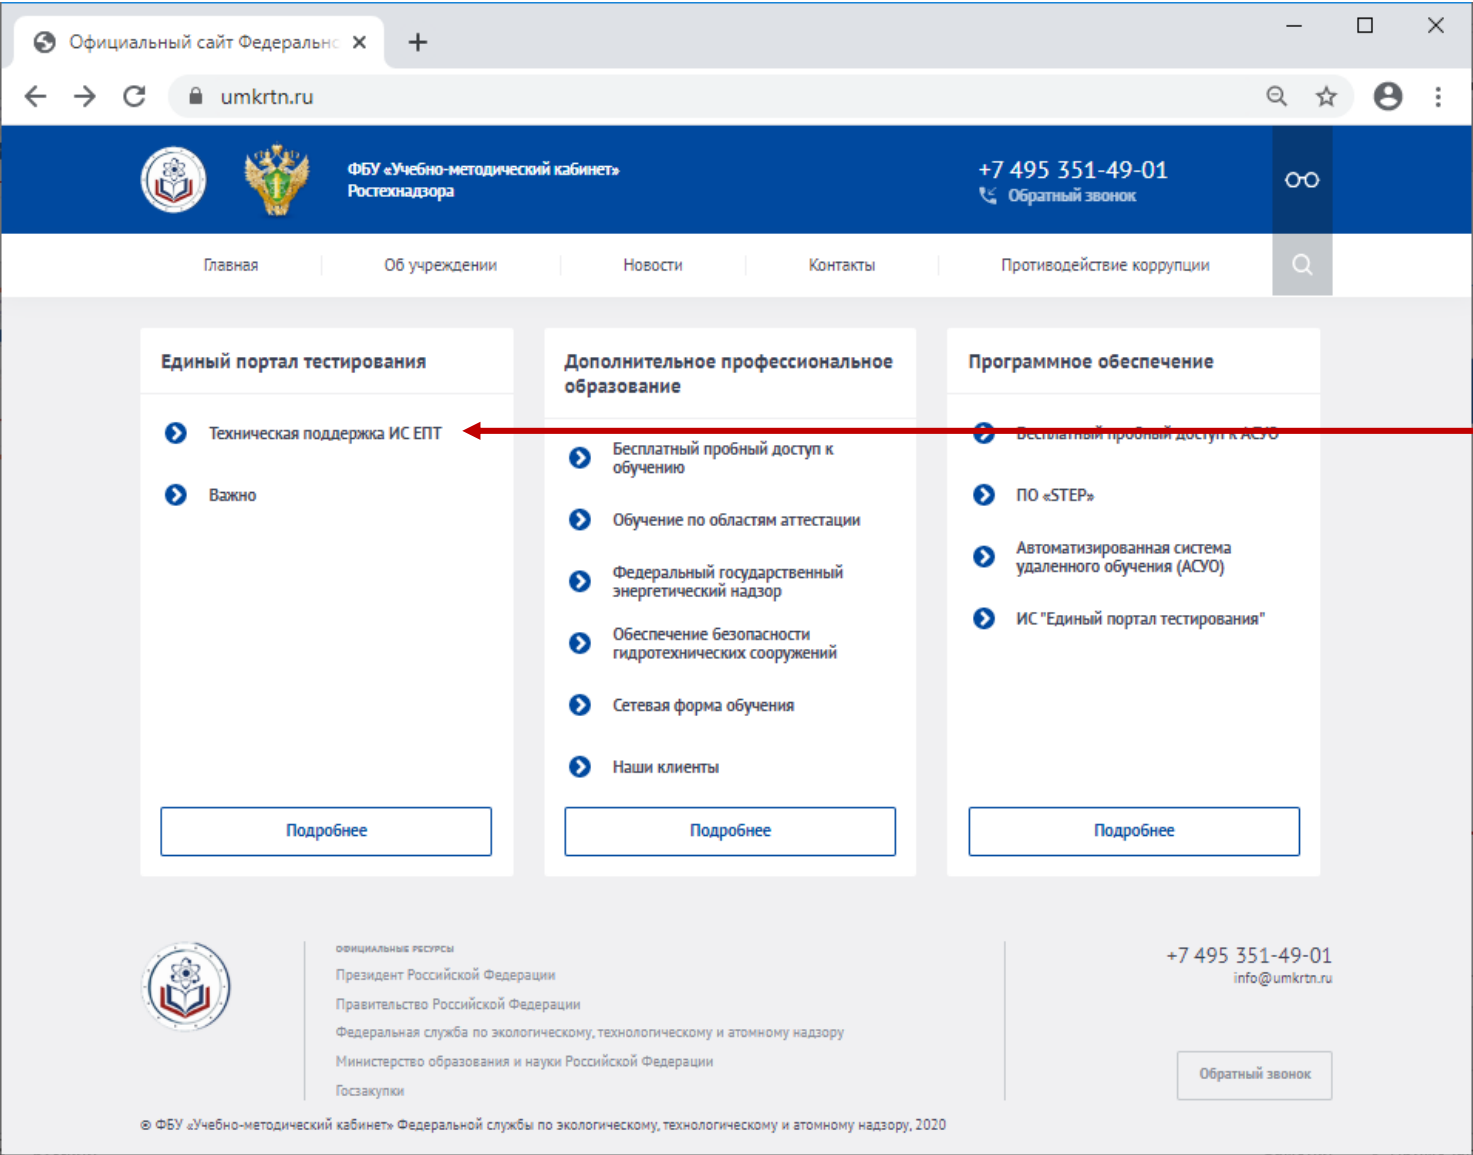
Официальный сайт Федеральнс ×
+
umkrtn.ru

ФБУ «Учебно-методический кабинет» Ростехнадзора
+7 495 351-49-01
Обратный звонок

Главная
Об учреждении
Новости
Контакты
Противодействие коррупции

Единый портал тестирования
Техническая поддержка ИС ЕПТ
Важно
Подробнее

Дополнительное профессиональное образование
Бесплатный пробный доступ к обучению
Обучение по областям аттестации
Федеральный государственный энергетический надзор
Обеспечение безопасности гидротехнических сооружений
Сетевая форма обучения
Наши клиенты
Подробнее

Программное обеспечение
Бесплатный пробный доступ к АСУО
ПО «STEP»
Автоматизированная система удаленного обучения (АСУО)
ИС "Единый портал тестирования"
Подробнее

ОФИЦИАЛЬНЫЕ РЕСУРСЫ
Президент Российской Федерации
Правительство Российской Федерации
Федеральная служба по экологическому, технологическому и атомному надзору
Министерство образования и науки Российской Федерации
Госзакупки

+7 495 351-49-01
info@umkrtn.ru
Обратный звонок

© ФБУ «Учебно-методический кабинет» Федеральной службы по экологическому, технологическому и атомному надзору, 2020